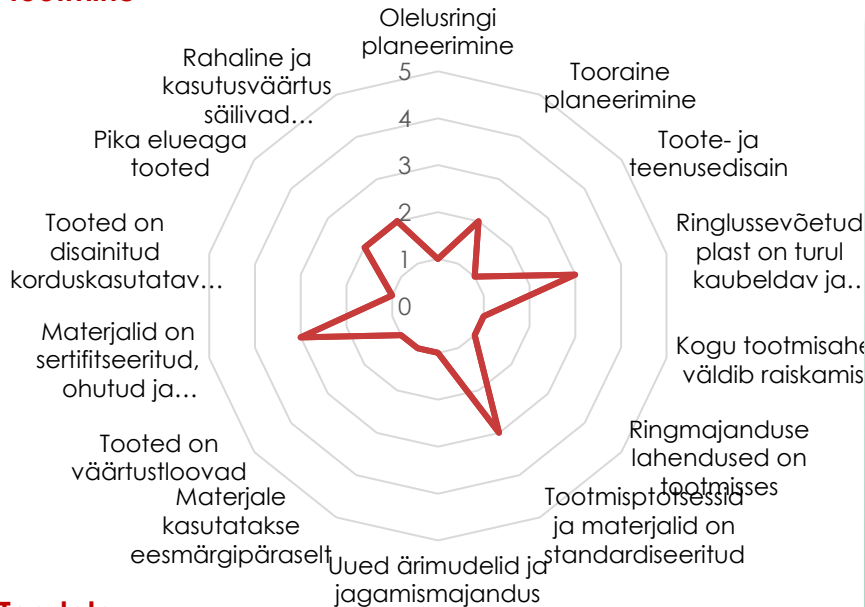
Olelusringi planeerimine

Tooraine planeerimine

Toote- ja teenusedisain

Ringlussevõetud plast on turul kaubeldav ja…

Kogu tootmisahe väldib raiskamis

Ringmajanduse lahendused on tootmisses

Tootmisprotsessid ja materjalid on standardiseeritud

Uued ärimudelid ja jagamismajandus

Materjale kasutatakse eesmärgipäraselt

Tooted on väärtustloovad

Materjalid on sertifitseeritud, ohutud ja…

Tooted on disainitud korduskasutatav…

Pika elueaga tooted

Rahaline ja kasutusväärtus säilivad…

5
4
3
2
1
0